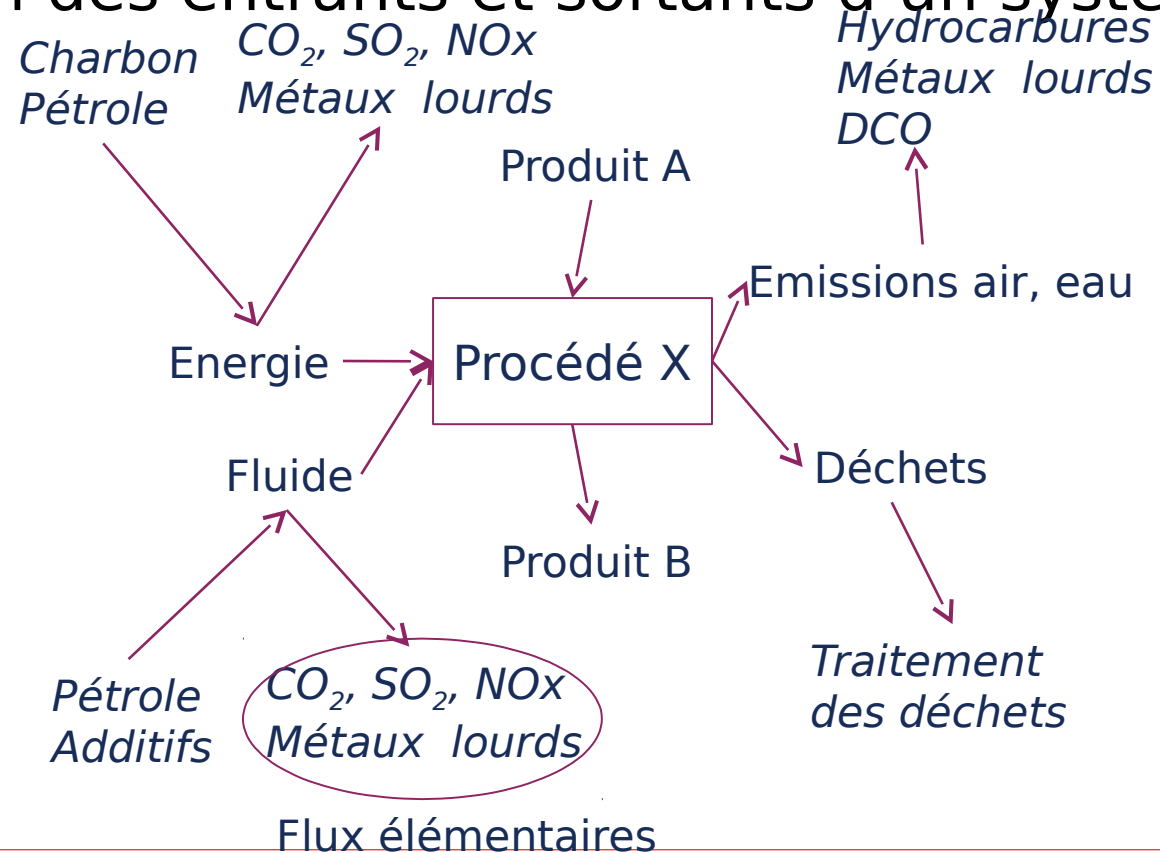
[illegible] des entrants et sortants d'un systè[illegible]

Charbon
Pétrole

$CO_2$, $SO_2$, NOx
Métaux lourds

Hydrocarbures
Métaux lourds
DCO

Produit A

Emissions air, eau

Energie

Procédé X

Fluide

Déchets

Produit B

Traitement
des déchets

Pétrole
Additifs

$CO_2$, $SO_2$, NOx
Métaux lourds

Flux élémentaires